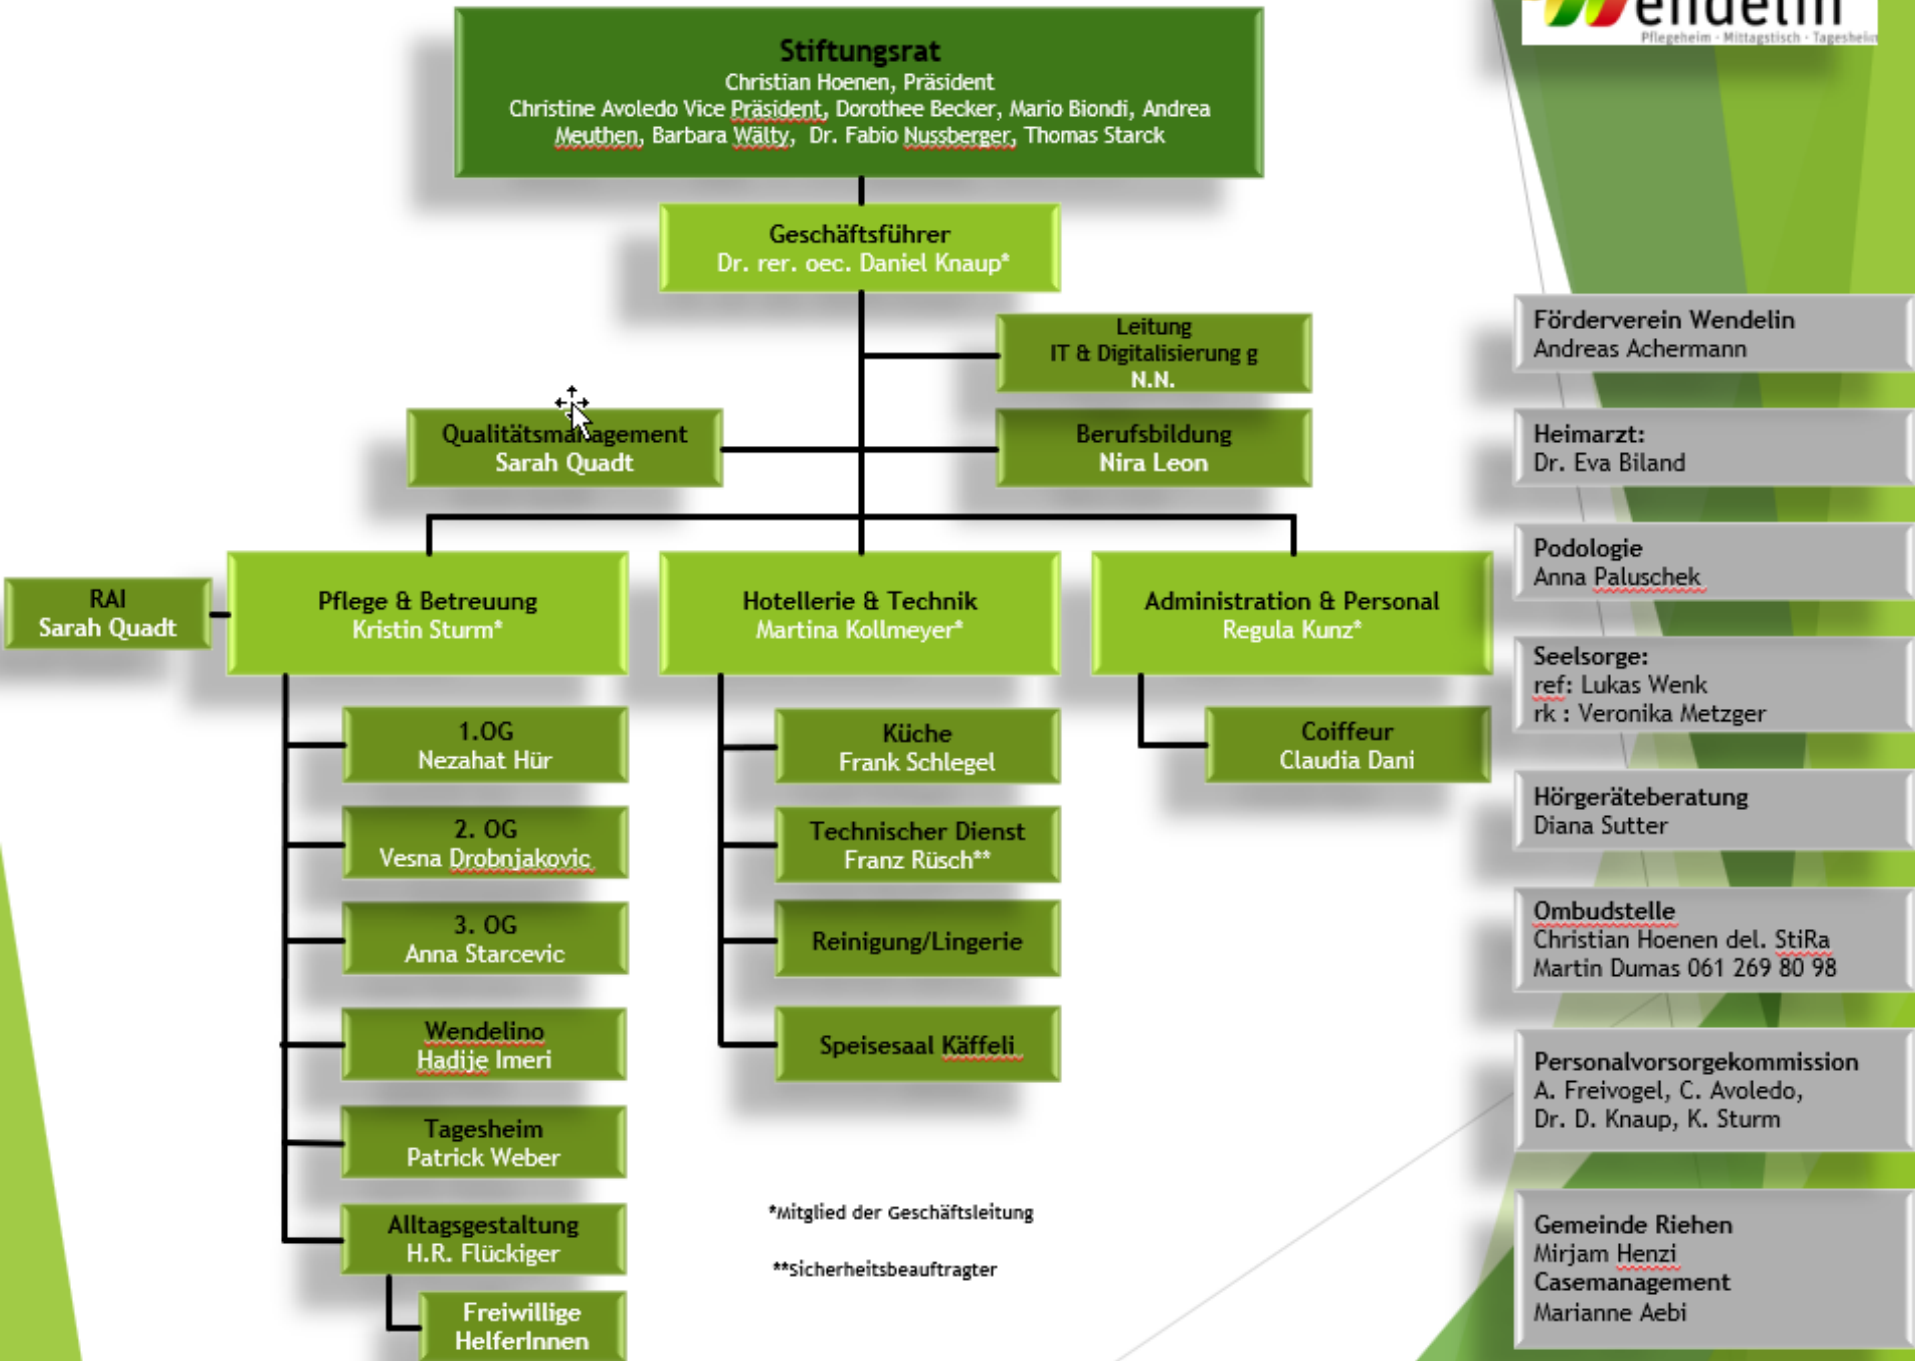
endelin
Pflegeheim · Mittagstisch · Tagesheim

Stiftungsrat
Christian Hoenen, Präsident
Christine Avoledo Vice Präsident, Dorothee Becker, Mario Biondi, Andrea Meuthen, Barbara Wälty, Dr. Fabio Nussberger, Thomas Starck

Geschäftsführer
Dr. rer. oec. Daniel Knaup*

Leitung
IT & Digitalisierung g
N.N.

Qualitätsmanagement
Sarah Quadt

Berufsbildung
Nira Leon

RAI
Sarah Quadt

Pflege & Betreuung
Kristin Sturm*

Hotellerie & Technik
Martina Kollmeyer*

Administration & Personal
Regula Kunz*

1.OG
Nezahat Hür

2. OG
Vesna Drobnjakovic

3. OG
Anna Starcevic

Wendelino
Hadije Imeri

Tagesheim
Patrick Weber

Alltagsgestaltung
H.R. Flückiger

Freiwillige
HelferInnen

Küche
Frank Schlegel

Technischer Dienst
Franz Rüsch**

Reinigung/Lingerie

Speisesaal Käffeli

Coiffeur
Claudia Dani

*Mitglied der Geschäftsleitung

**Sicherheitsbeauftragter

Förderverein Wendelin
Andreas Achermann

Heimarzt:
Dr. Eva Biland

Podologie
Anna Paluschek

Seelsorge:
ref: Lukas Wenk
rk : Veronika Metzger

Hörgeräteberatung
Diana Sutter

Ombudstelle
Christian Hoenen del. StiRa
Martin Dumas 061 269 80 98

Personalvorsorgekommission
A. Freivogel, C. Avoledo,
Dr. D. Knaup, K. Sturm

Gemeinde Riehen
Mirjam Henzi
Casemanagement
Marianne Aebi